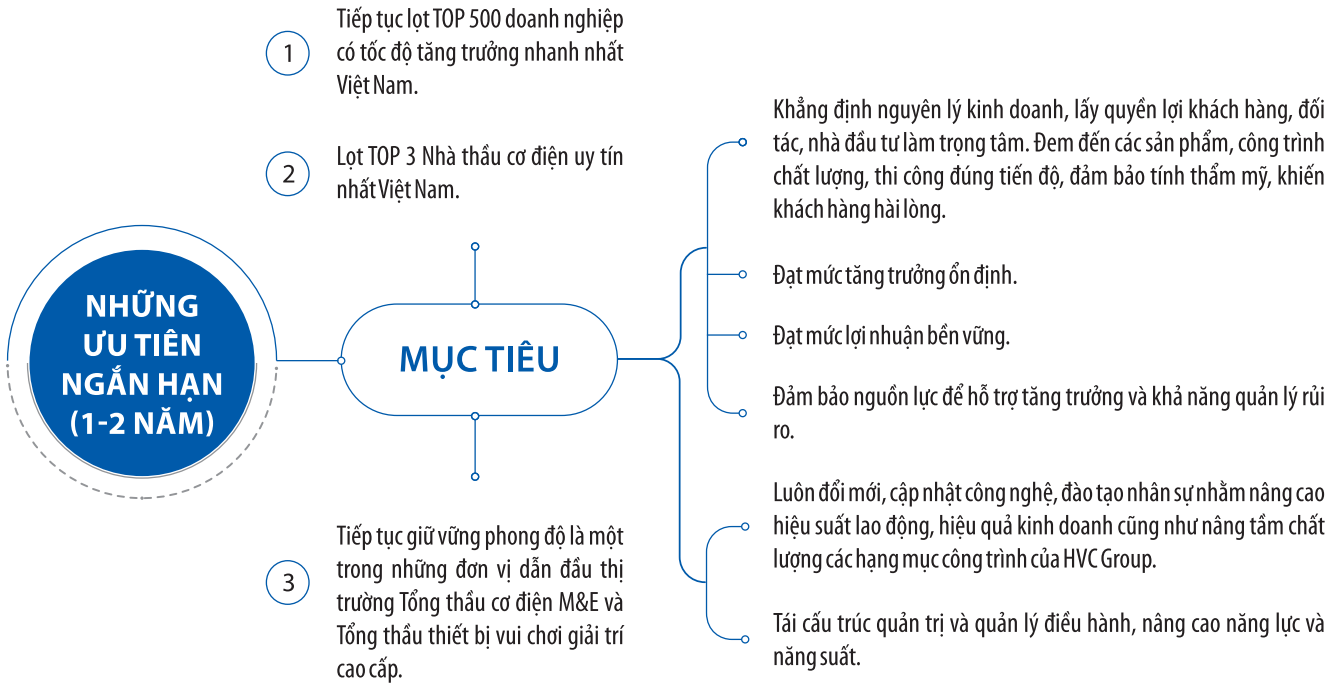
NHỮNG ƯU TIÊN NGẮN HẠN (1-2 NĂM)

1
Tiếp tục lọt TOP 500 doanh nghiệp có tốc độ tăng trưởng nhanh nhất Việt Nam.

2
Lọt TOP 3 Nhà thầu cơ điện uy tín nhất Việt Nam.

3
Tiếp tục giữ vững phong độ là một trong những đơn vị dẫn đầu thị trường Tổng thầu cơ điện M&E và Tổng thầu thiết bị vui chơi giải trí cao cấp.

MỤC TIÊU

Khẳng định nguyên lý kinh doanh, lấy quyền lợi khách hàng, đối tác, nhà đầu tư làm trọng tâm. Đem đến các sản phẩm, công trình chất lượng, thi công đúng tiến độ, đảm bảo tính thẩm mỹ, khiến khách hàng hài lòng.

Đạt mức tăng trưởng ổn định.

Đạt mức lợi nhuận bền vững.

Đảm bảo nguồn lực để hỗ trợ tăng trưởng và khả năng quản lý rủi ro.

Luôn đổi mới, cập nhật công nghệ, đào tạo nhân sự nhằm nâng cao hiệu suất lao động, hiệu quả kinh doanh cũng như nâng tầm chất lượng các hạng mục công trình của HVC Group.

Tái cấu trúc quản trị và quản lý điều hành, nâng cao năng lực và năng suất.